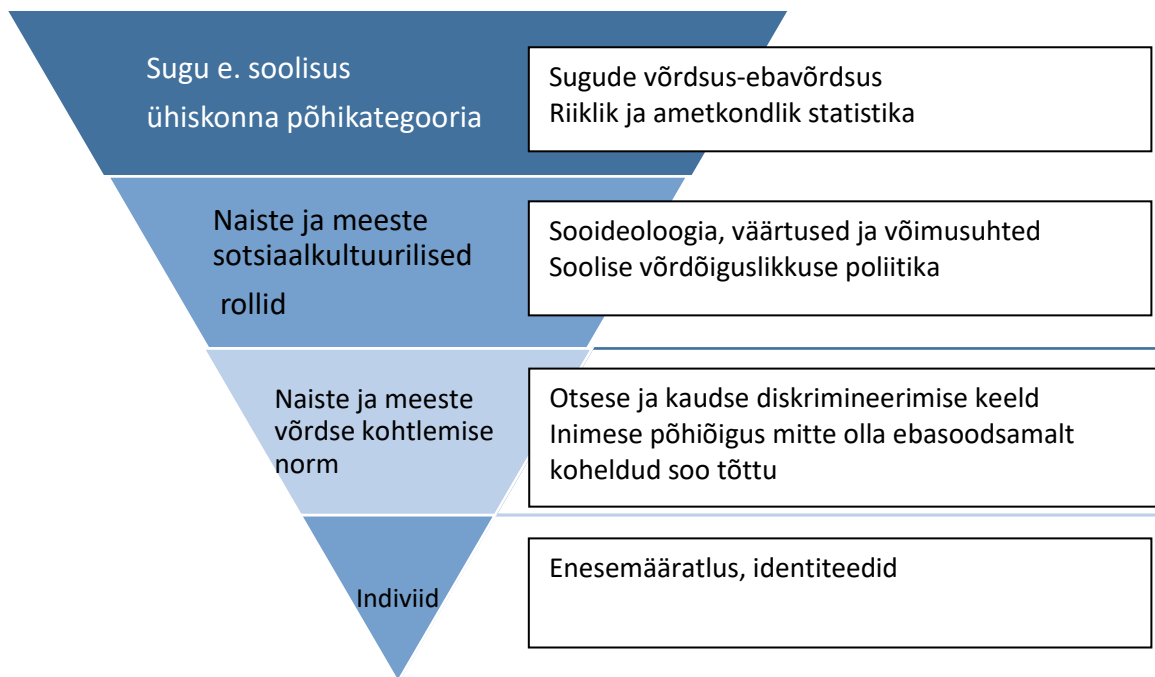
Sugu e. soolisus
ühiskonna põhikategooria

Sugude võrdsus-ebavõrdsus
Riiklik ja ametkondlik statistika

Naiste ja meeste sotsiaalkultuurilised rollid

Sooideoloogia, väärtused ja võimusuhted
Soolise võrdõiguslikkuse poliitika

Naiste ja meeste võrdse kohtlemise norm

Otsese ja kaudse diskrimineerimise keeld
Inimese põhiõigus mitte olla ebasoodsamalt koheldud soo tõttu

Indiviid

Enesemääratlus, identiteedid